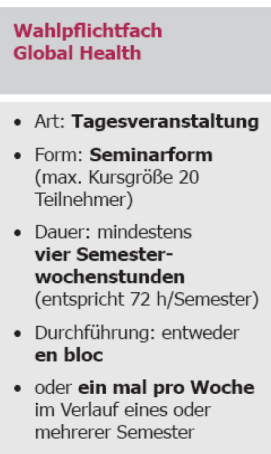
Wahlpflichtfach
Global Health

• Art: **Tagesveranstaltung**

• Form: **Seminarform** (max. Kursgröße 20 Teilnehmer)

• Dauer: mindestens **vier Semesterwochenstunden** (entspricht 72 h/Semester)

• Durchführung: entweder **en bloc**

• oder **ein mal pro Woche** im Verlauf eines oder mehrerer Semester